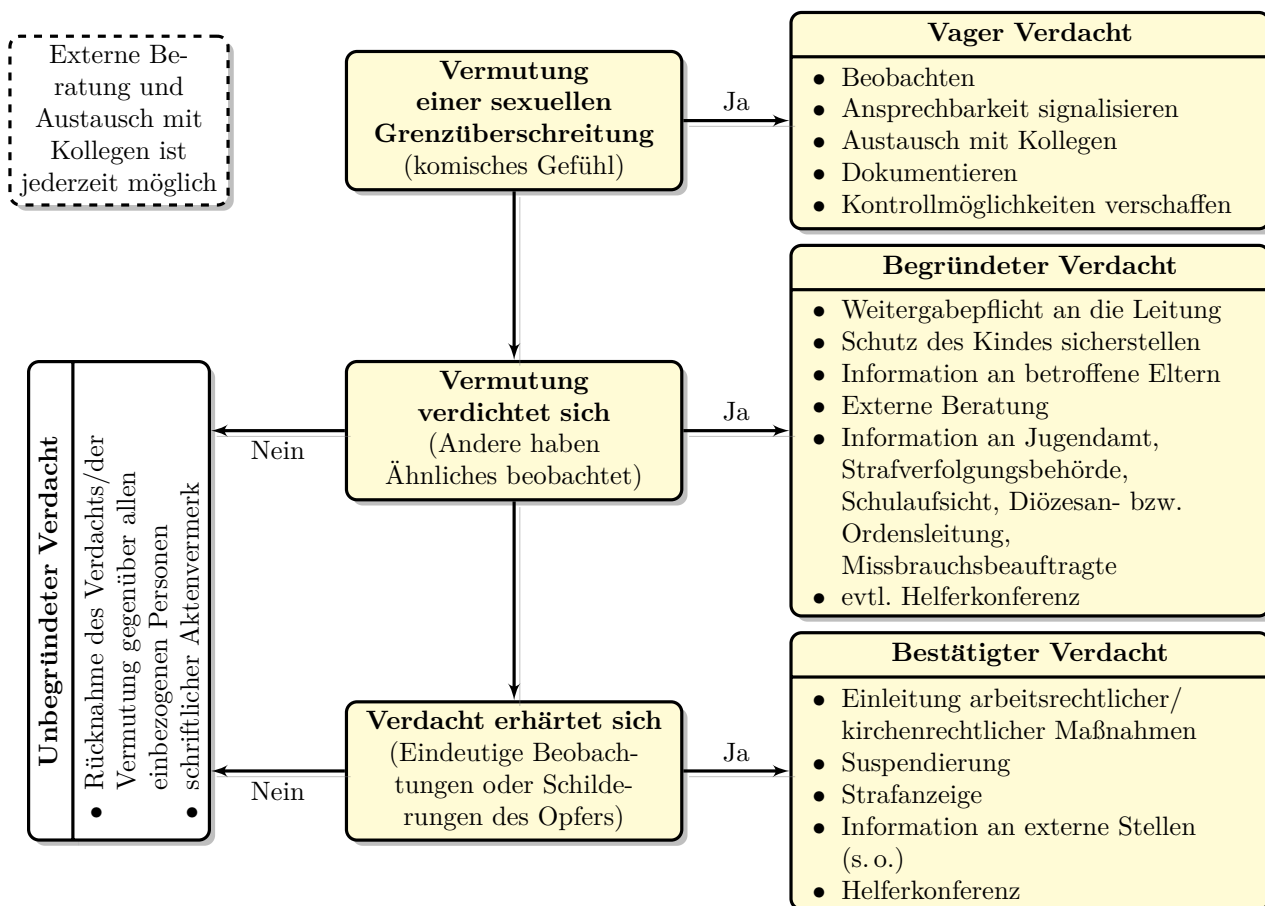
Externe Beratung und Austausch mit Kollegen ist jederzeit möglich

**Vermutung einer sexuellen Grenzüberschreitung**
(komisches Gefühl)

Ja

**Vager Verdacht**
- Beobachten
- Ansprechbarkeit signalisieren
- Austausch mit Kollegen
- Dokumentieren
- Kontrollmöglichkeiten verschaffen

**Begründeter Verdacht**
- Weitergabepflicht an die Leitung
- Schutz des Kindes sicherstellen
- Information an betroffene Eltern
- Externe Beratung
- Information an Jugendamt, Strafverfolgungsbehörde, Schulaufsicht, Diözesan- bzw. Ordensleitung, Missbrauchsbeauftragte
- evtl. Helferkonferenz

**Unbegründeter Verdacht**
- Rücknahme des Verdachts/der Vermutung gegenüber allen einbezogenen Personen
- schriftlicher Aktenvermerk

Nein

**Vermutung verdichtet sich**
(Andere haben Ähnliches beobachtet)

Ja

**Bestätigter Verdacht**
- Einleitung arbeitsrechtlicher/kirchenrechtlicher Maßnahmen
- Suspendierung
- Strafanzeige
- Information an externe Stellen (s. o.)
- Helferkonferenz

Nein

**Verdacht erhärtet sich**
(Eindeutige Beobachtungen oder Schilderungen des Opfers)

Ja